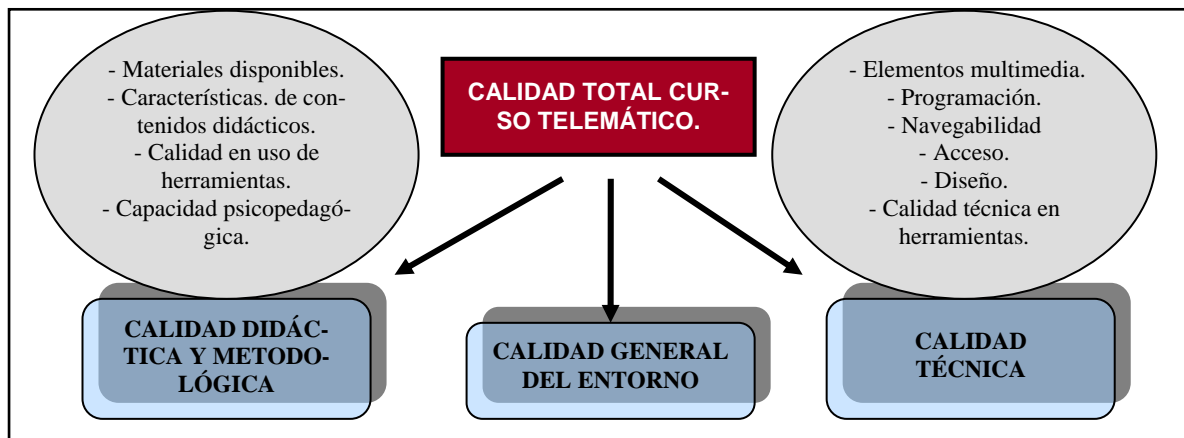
- Materiales disponibles.
- Características. de contenidos didácticos.
- Calidad en uso de herramientas.
- Capacidad psicopedagógica.

CALIDAD TOTAL CURSO TELEMÁTICO.

- Elementos multimedia.
- Programación.
- Navegabilidad
- Acceso.
- Diseño.
- Calidad técnica en herramientas.

CALIDAD DIDÁCTICA Y METODOLÓGICA

CALIDAD GENERAL DEL ENTORNO

CALIDAD TÉCNICA